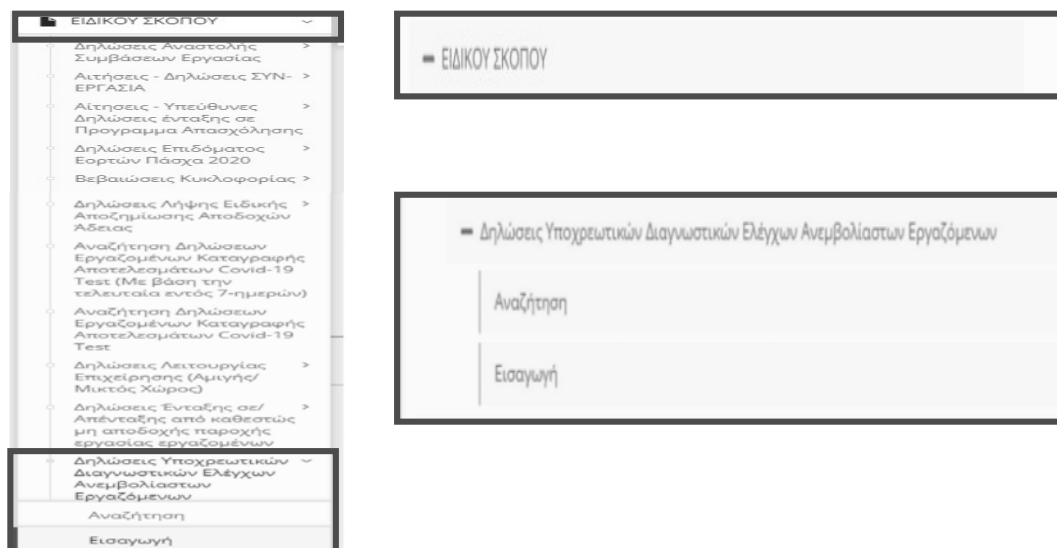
ΕΙΔΙΚΟΥ ΣΚΟΠΟΥ

Δηλώσεις Αναστολής Συμβάσεων Εργασίας >

Αιτήσεις - Δηλώσεις ΣΥΝ-ΕΡΓΑΣΙΑ >

Αίτησεις - Υπεύθυνες Δηλώσεις ένταξης σε Προγραμμα Απασχόλησης >

Δηλώσεις Επιδόματος Εορτών Πάσχα 2020 >

Βεβαιώσεις Κυκλοφορίας >

Δηλώσεις Λήψης Ειδικής Αποζημίωσης Αποδοχών Άδειας >

Αναζήτηση Δηλώσεων Εργαζομένων Καταγραφής Αποτελεσμάτων Covid-19 Test (Με βάση την τελευταία εντός 7-ημερών)

Αναζήτηση Δηλώσεων Εργαζομένων Καταγραφής Αποτελεσμάτων Covid-19 Test

Δηλώσεις Λειτουργίας Επιχείρησης (Αμιγής/ Μικτός Χώρος) >

Δηλώσεις Ένταξης σε/ Απένταξης από καθεστώς μη αποδοχής παροχής εργασίας εργαζομένων >

Δηλώσεις Υποχρεωτικών Διαγνωστικών Ελέγχων Ανεμβολίαστων Εργαζόμενων

Αναζήτηση

Εισαγωγή

ΕΙΔΙΚΟΥ ΣΚΟΠΟΥ

Δηλώσεις Υποχρεωτικών Διαγνωστικών Ελέγχων Ανεμβολίαστων Εργαζόμενων

Αναζήτηση

Εισαγωγή